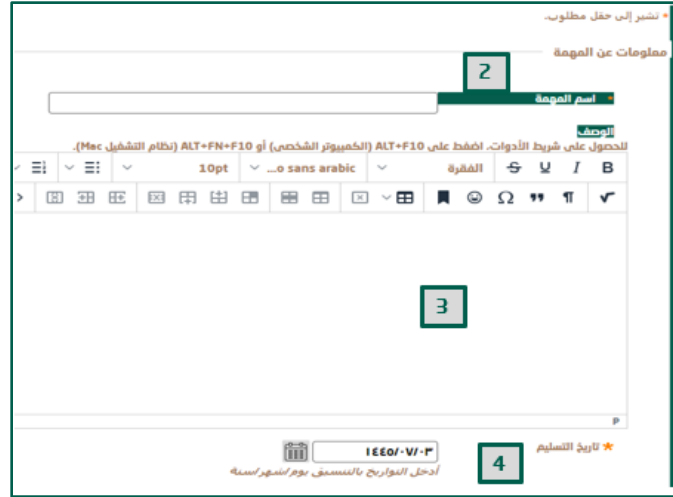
* تشير إلى حقل مطلوب.

معلومات عن المهمة

2

* اسم المهمة

الوصف

للحصول على شريط الأدوات، اضغط على ALT+F10 (الكمبيوتر الشخصي) أو ALT+FN+F10 (نظام التشغيل Mac).

B I U S الفقرة ...o sans arabic 10pt

3

P

* تاريخ التسليم

١٤٤٥/٠٧/٠٣

أدخل التواريخ بالتنسيق يوم/شهر/سنة

4